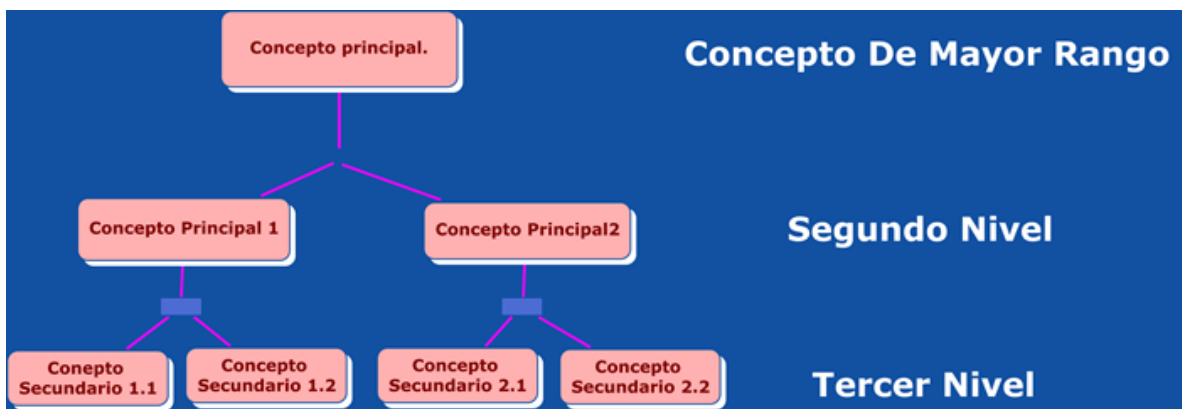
Concepto principal.

Concepto De Mayor Rango

Concepto Principal 1

Concepto Principal2

Segundo Nivel

Conepto Secundario 1.1

Concepto Secundario 1.2

Concepto Secundario 2.1

Concepto Secundario 2.2

Tercer Nivel